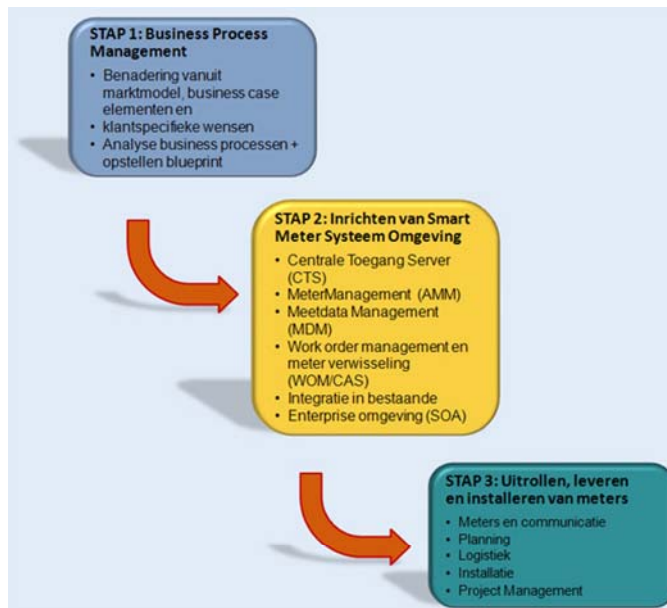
STAP 1: Business Process Management

• Benadering vanuit marktmodel, business case elementen en
• klantspecifieke wensen
• Analyse business processen + opstellen blueprint

STAP 2: Inrichten van Smart Meter Systeem Omgeving

• Centrale Toegang Server (CTS)
• MeterManagement (AMM)
• Meetdata Management (MDM)
• Work order management en meter verwisseling (WOM/CAS)
• Integratie in bestaande
• Enterprise omgeving (SOA)

STAP 3: Uitrollen, leveren en installeren van meters

• Meters en communicatie
• Planning
• Logistiek
• Installatie
• Project Management